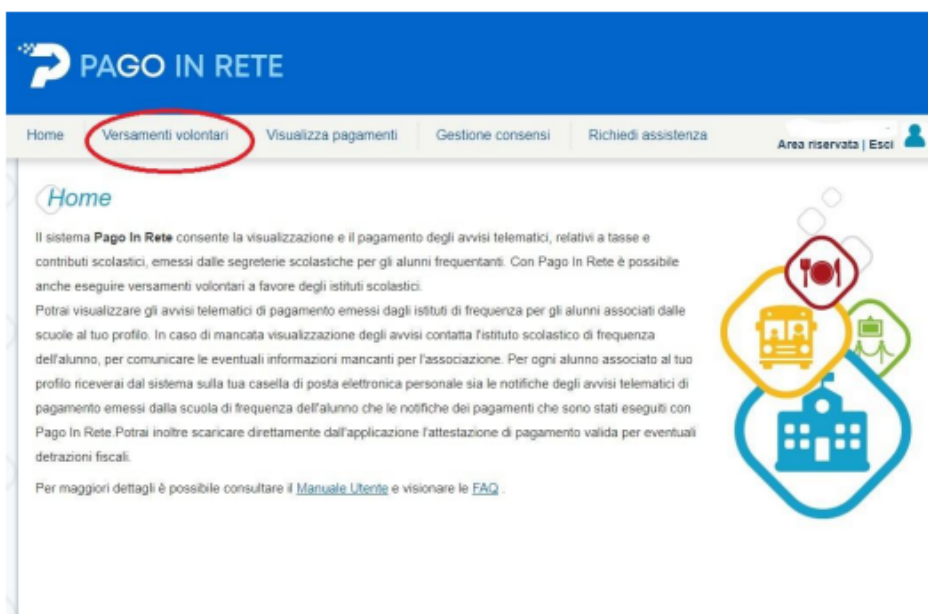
PAGO IN RETE

Home Versamenti volontari Visualizza pagamenti Gestione consensi Richiedi assistenza Area riservata | Esci

Home

Il sistema **Pago In Rete** consente la visualizzazione e il pagamento degli avvisi telematici, relativi a tasse e contributi scolastici, emessi dalle segreterie scolastiche per gli alunni frequentanti. Con Pago In Rete è possibile anche eseguire versamenti volontari a favore degli istituti scolastici.
Potrai visualizzare gli avvisi telematici di pagamento emessi dagli istituti di frequenza per gli alunni associati dalle scuole al tuo profilo. In caso di mancata visualizzazione degli avvisi contatta l'istituto scolastico di frequenza dell'alunno, per comunicare le eventuali informazioni mancanti per l'associazione. Per ogni alunno associato al tuo profilo riceverai dal sistema sulla tua casella di posta elettronica personale sia le notifiche degli avvisi telematici di pagamento emessi dalla scuola di frequenza dell'alunno che le notifiche dei pagamenti che sono stati eseguiti con Pago In Rete.Potrai inoltre scaricare direttamente dall'applicazione l'attestazione di pagamento valida per eventuali detrazioni fiscali.

Per maggiori dettagli è possibile consultare il Manuale Utente e visionare le FAQ .